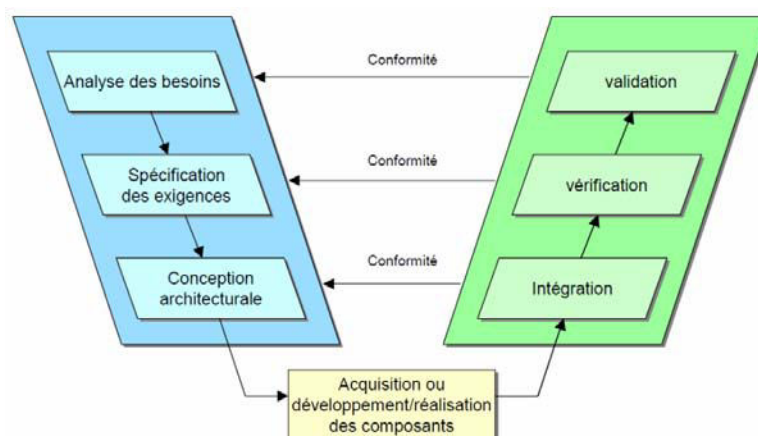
Analyse des besoins

Conformité

validation

Spécification des exigences

Conformité

vérification

Conception architecturale

Conformité

Intégration

Acquisition ou développement/réalisation des composants